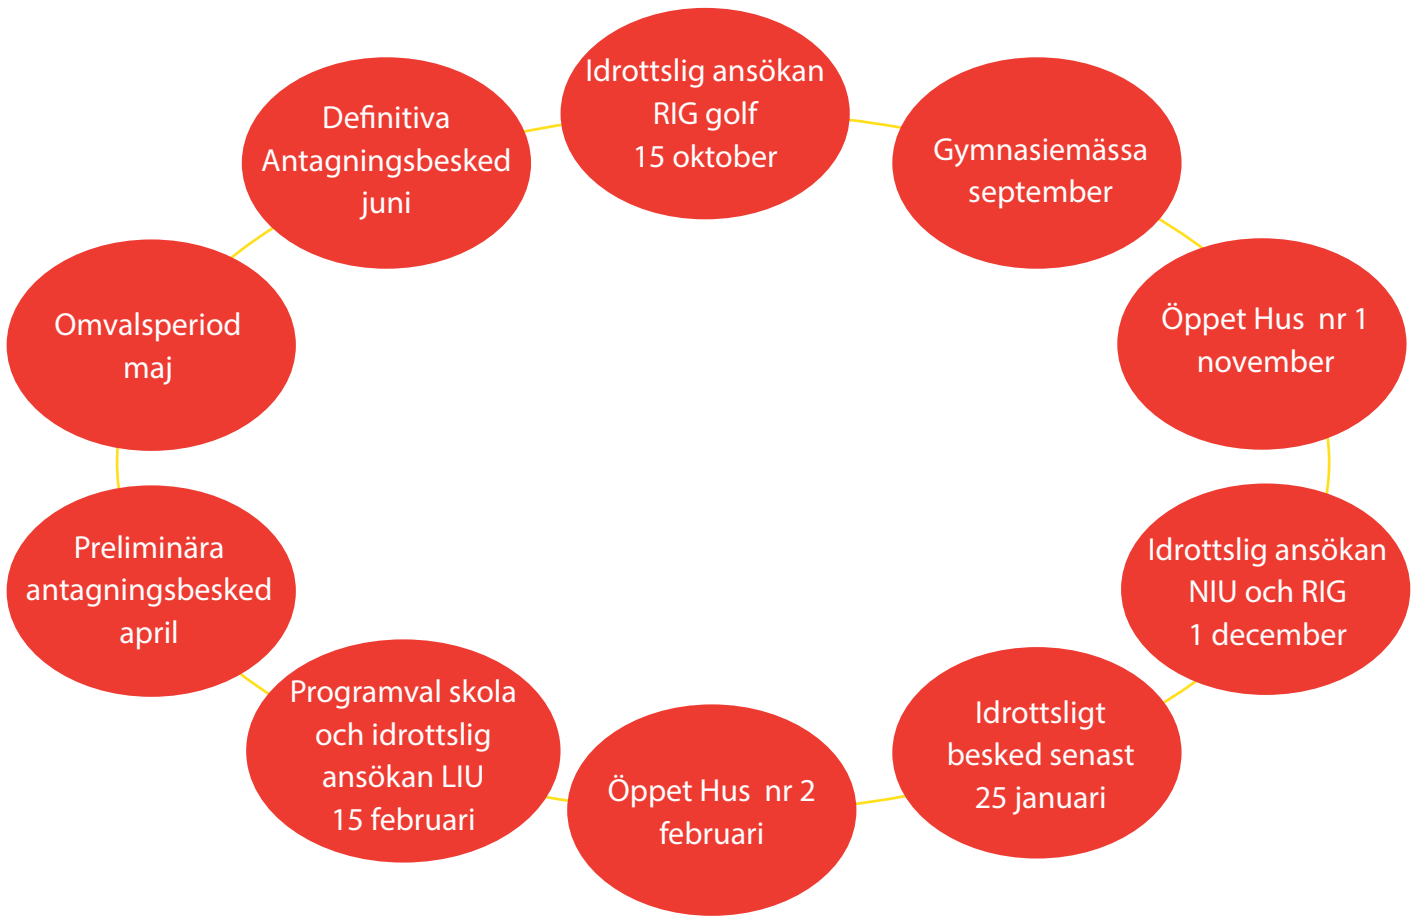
Idrottslig ansökan RIG golf 15 oktober

Gymnasiemässa september

Öppet Hus nr 1 november

Idrottslig ansökan NIU och RIG 1 december

Idrottsligt besked senast 25 januari

Öppet Hus nr 2 februari

Programval skola och idrottslig ansökan LIU 15 februari

Preliminära antagningsbesked april

Omvalsperiod maj

Definitiva Antagningsbesked juni